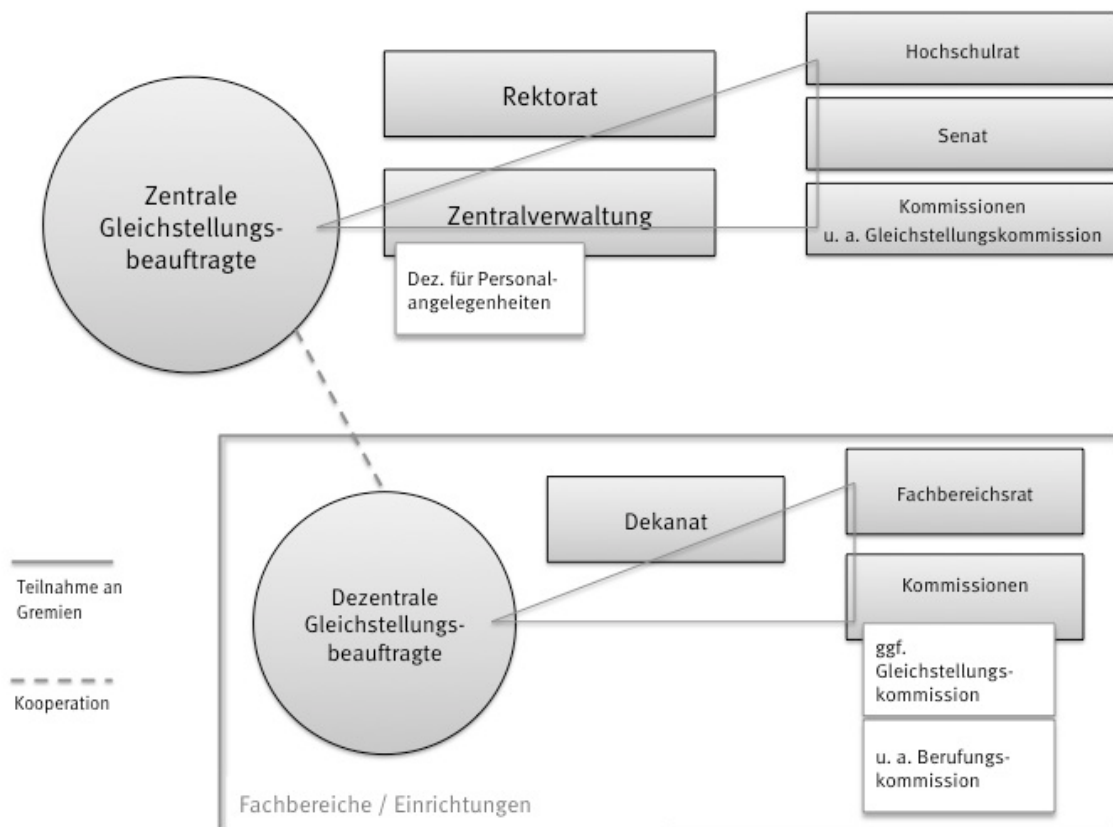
Rektorat

Hochschulrat

Senat

Zentrale Gleichstellungsbeauftragte

Zentralverwaltung

Kommissionen u. a. Gleichstellungskommission

Dez. für Personalangelegenheiten

Dekanat

Fachbereichsrat

Kommissionen

Teilnahme an Gremien

Dezentrale Gleichstellungsbeauftragte

ggf. Gleichstellungskommission

Kooperation

u. a. Berufungskommission

Fachbereiche / Einrichtungen